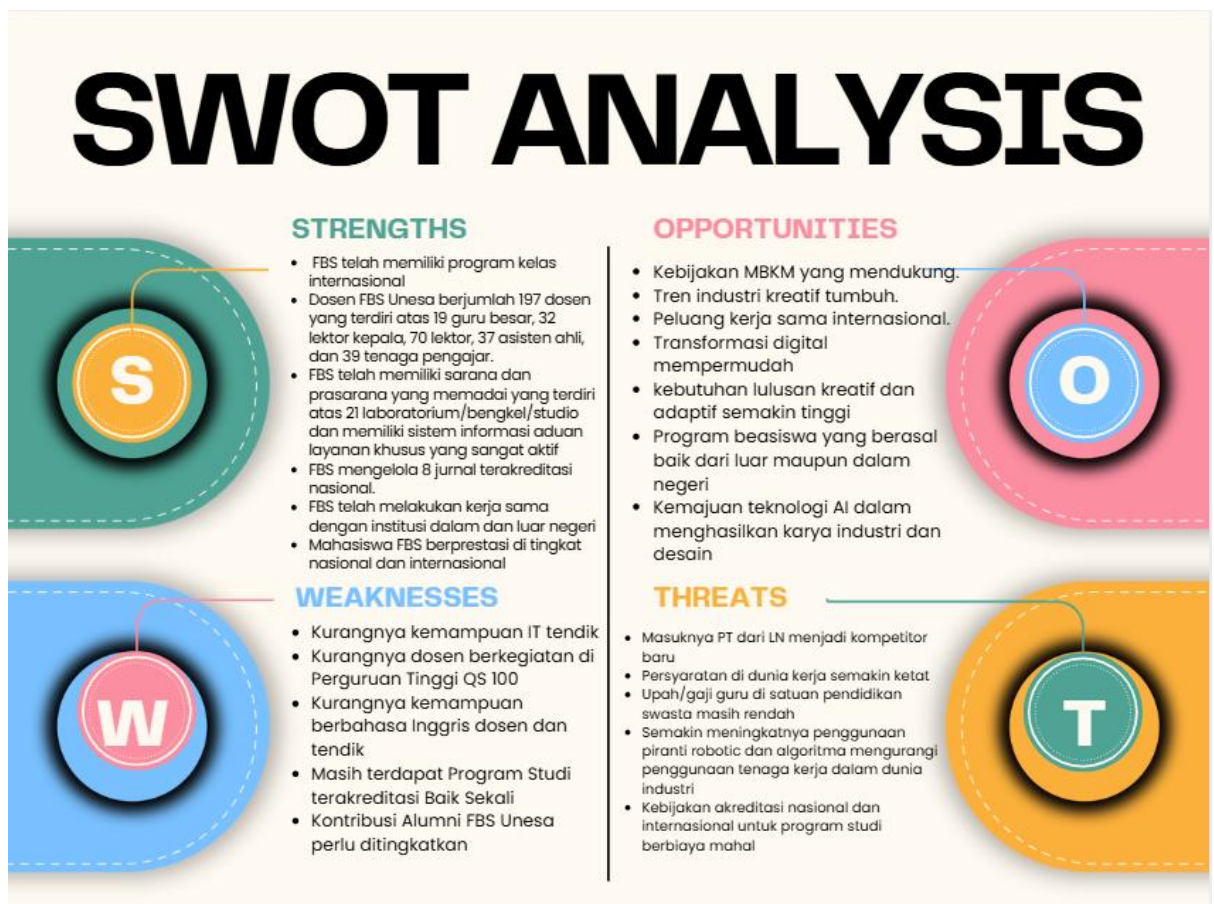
SWOT ANALYSIS

S

STRENGTHS

- FBS telah memiliki program kelas internasional
- Dosen FBS Unesa berjumlah 197 dosen yang terdiri atas 19 guru besar, 32 lektor kepala, 70 lektor, 37 asisten ahli, dan 39 tenaga pengajar.
- FBS telah memiliki sarana dan prasarana yang memadai yang terdiri atas 21 laboratorium/bengkel/studio dan memiliki sistem informasi aduan layanan khusus yang sangat aktif
- FBS mengelola 8 jurnal terakreditasi nasional.
- FBS telah melakukan kerja sama dengan institusi dalam dan luar negeri
- Mahasiswa FBS berprestasi di tingkat nasional dan internasional

O

OPPORTUNITIES

- Kebijakan MBKM yang mendukung.
- Tren industri kreatif tumbuh.
- Peluang kerja sama internasional.
- Transformasi digital mempermudah
- kebutuhan lulusan kreatif dan adaptif semakin tinggi
- Program beasiswa yang berasal baik dari luar maupun dalam negeri
- Kemajuan teknologi AI dalam menghasilkan karya industri dan desain

W

WEAKNESSES

- Kurangnya kemampuan IT tendik
- Kurangnya dosen berkegiatan di Perguruan Tinggi QS 100
- Kurangnya kemampuan berbahasa Inggris dosen dan tendik
- Masih terdapat Program Studi terakreditasi Baik Sekali
- Kontribusi Alumni FBS Unesa perlu ditingkatkan

T

THREATS

- Masuknya PT dari LN menjadi kompetitor baru
- Persyaratan di dunia kerja semakin ketat
- Upah/gaji guru di satuan pendidikan swasta masih rendah
- Semakin meningkatnya penggunaan piranti robotic dan algoritma mengurangi penggunaan tenaga kerja dalam dunia industri
- Kebijakan akreditasi nasional dan internasional untuk program studi berbiaya mahal